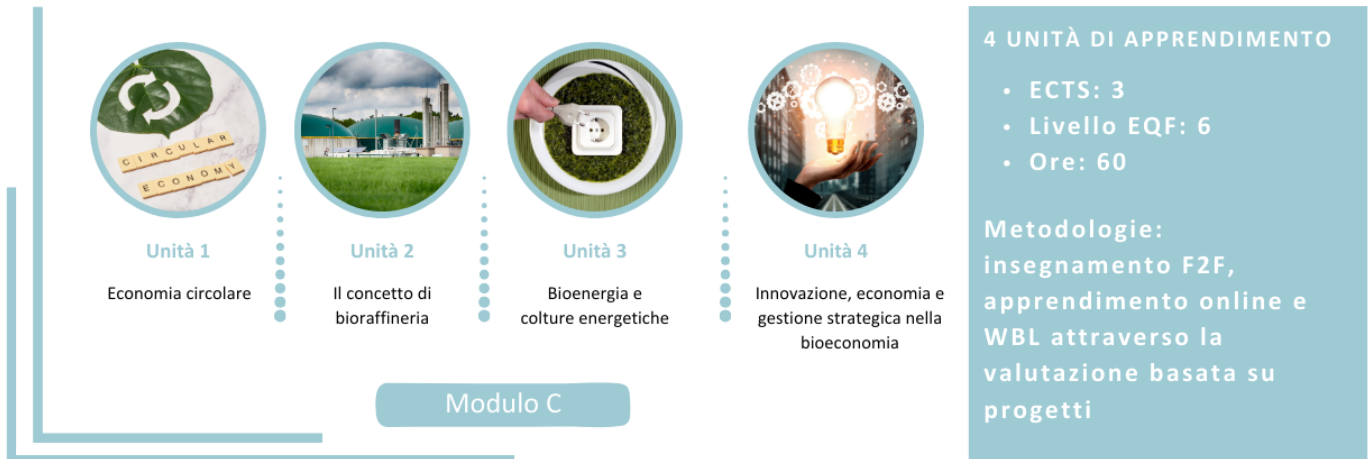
CIRCULAR ECONOMY

Unità 1
Economia circolare

Unità 2
Il concetto di bioraffineria

Unità 3
Bioenergia e colture energetiche

Unità 4
Innovazione, economia e gestione strategica nella bioeconomia

Modulo C

4 UNITÀ DI APPRENDIMENTO
• ECTS: 3
• Livello EQF: 6
• Ore: 60

Metodologie: insegnamento F2F, apprendimento online e WBL attraverso la valutazione basata su progetti